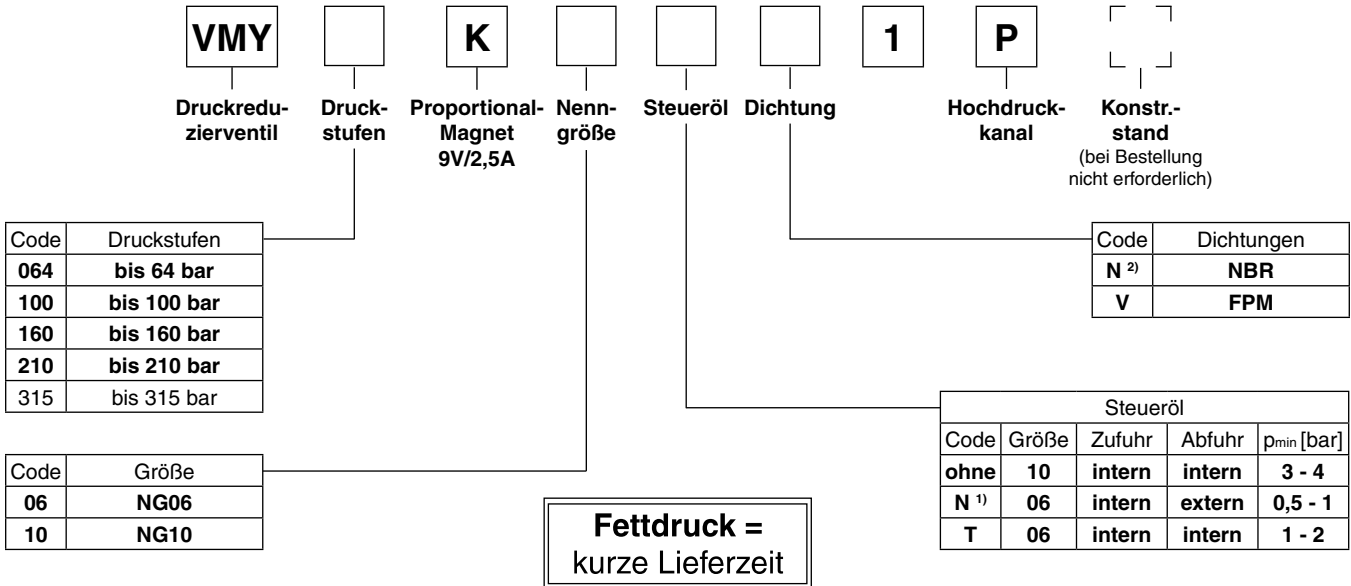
VMY K 1 P

Druckreduzierventil

Druckstufen

Proportional-Magnet 9V/2,5A

Nenngröße

Steueröl

Dichtung

Hochdruckkanal

Konstr.-stand (bei Bestellung nicht erforderlich)

| Code | Druckstufen |
|---|---|
| 064 | bis 64 bar |
| 100 | bis 100 bar |
| 160 | bis 160 bar |
| 210 | bis 210 bar |
| 315 | bis 315 bar |

| Code | Dichtungen |
|---|---|
| N $^{2)}$ | NBR |
| V | FPM |

Steueröl

| Code | Größe | Zufuhr | Abfuhr | $p_{min}$ [bar] |
|---|---|---|---|---|
| ohne | 10 | intern | intern | 3 - 4 |
| N $^{1)}$ | 06 | intern | extern | 0,5 - 1 |
| T | 06 | intern | intern | 1 - 2 |

| Code | Größe |
|---|---|
| 06 | NG06 |
| 10 | NG10 |

Fettdruck = kurze Lieferzeit